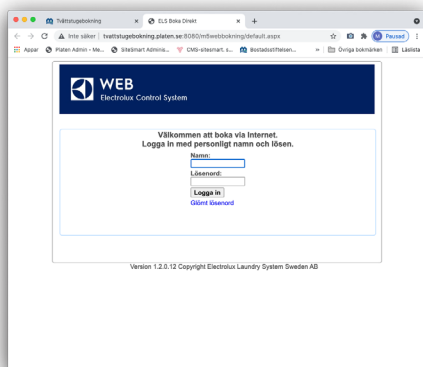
Tvättstugebokning × ELS Boka Direkt × +

Inte säker | tvattstugebokning.platen.se:8080/m5webbokning/default.aspx

Paused

Appar Platen Admin - Me... Sitelsmart Adminis... CMS-sitesmart. s... Bostadsstiftelsen... » Övriga bokmärken Läslista

WEB
Electrolux Control System

Välkommen att boka via Internet.
Logga in med personligt namn och lösen.

Namn:

Lösenord:

Logga in

Glömt lösenord

Version 1.2.0.12 Copyright Electrolux Laundry System Sweden AB